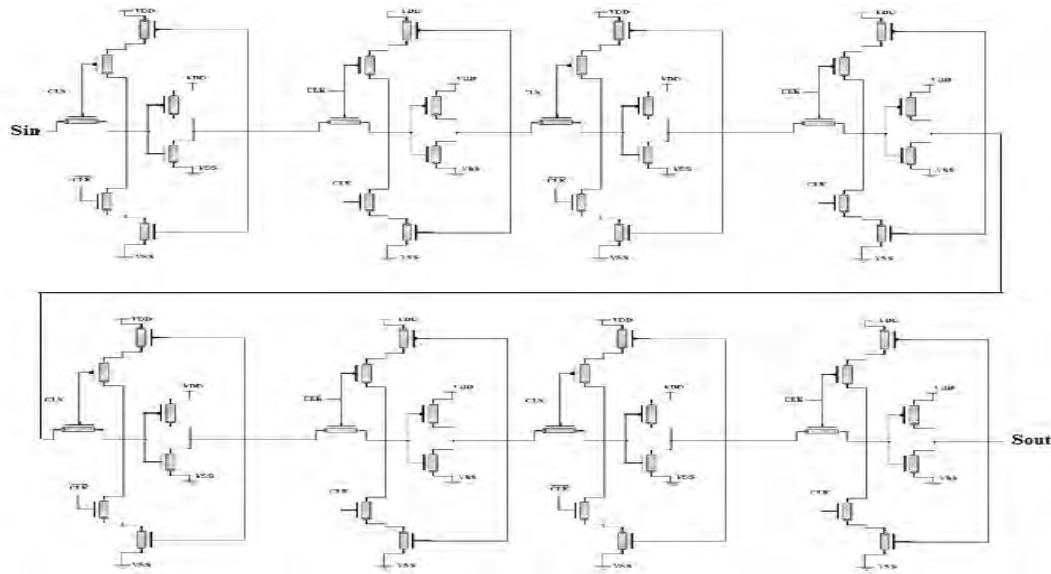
VDD
CLN
VDD
Sin
VSS
CLK
VSS

VDD
CLK
VDD
VSS
CLN
VSS

VDD
CLN
VDD
VSS
CLK
VSS

VDD
CLK
VDD
VSS
CLN
VSS

VDD
CLN
VDD
VSS
CLK
VSS

VDD
CLK
VDD
VSS
CLN
VSS

VDD
CLN
VDD
VSS
CLK
VSS

VDD
CLK
VDD
Sout
VSS
CLN
VSS